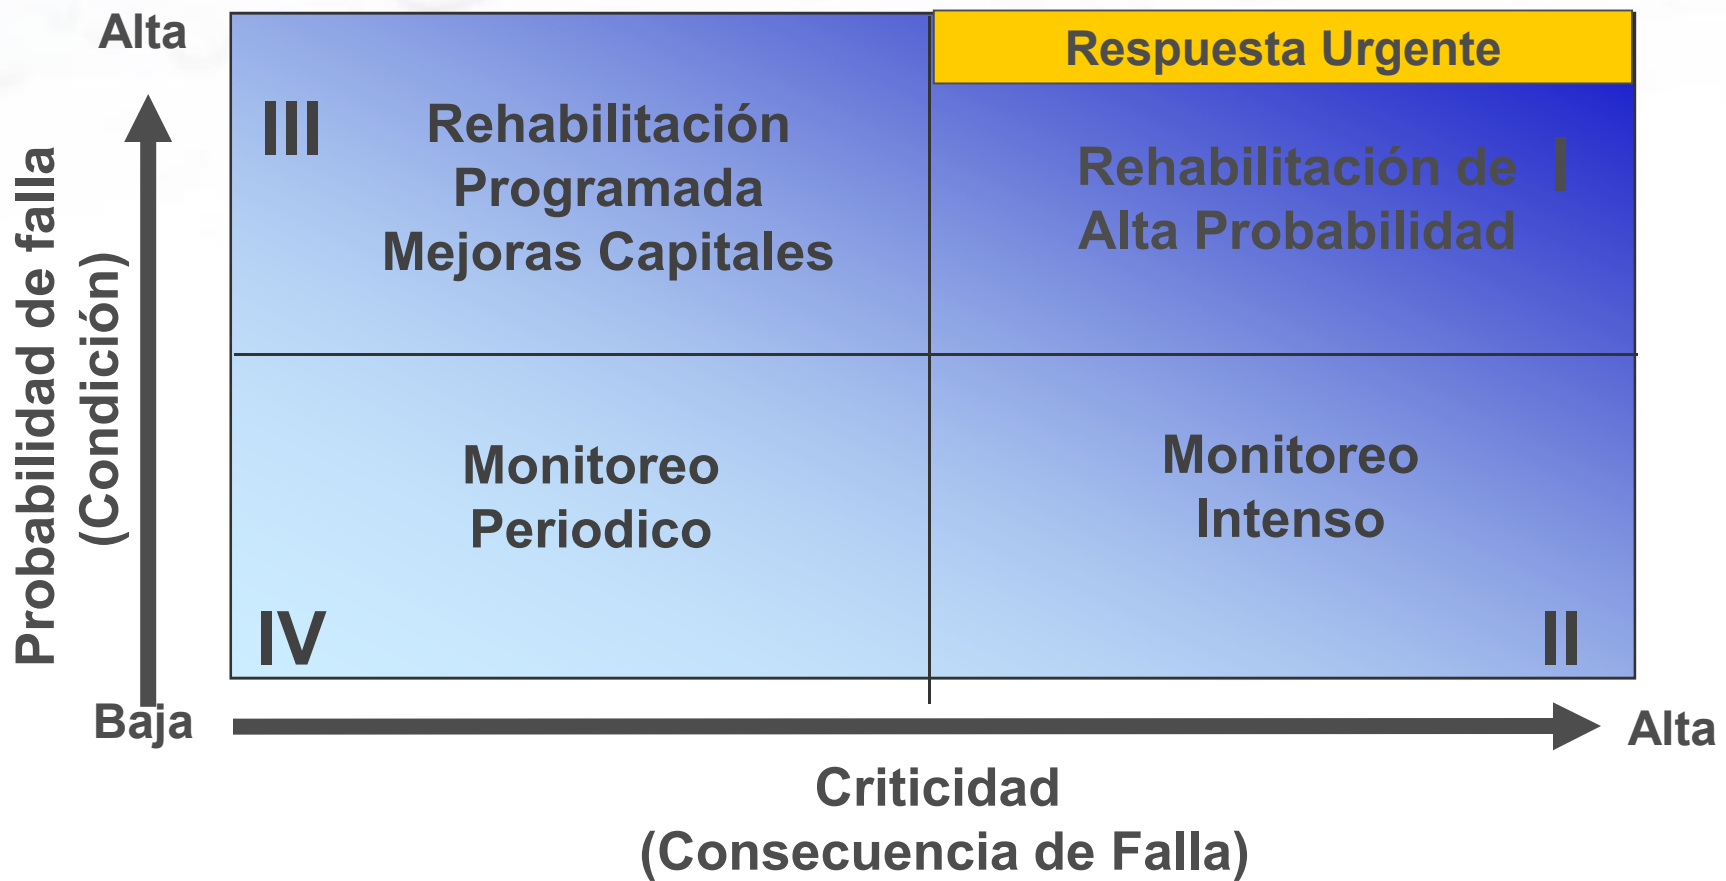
Alta

Probabilidad de falla
(Condición)

III Rehabilitación Programada Mejoras Capitales

Respuesta Urgente

Rehabilitación de Alta Probabilidad I

Monitoreo Periodico

IV

Monitoreo Intenso

II

Baja

Alta

Criticidad
(Consecuencia de Falla)